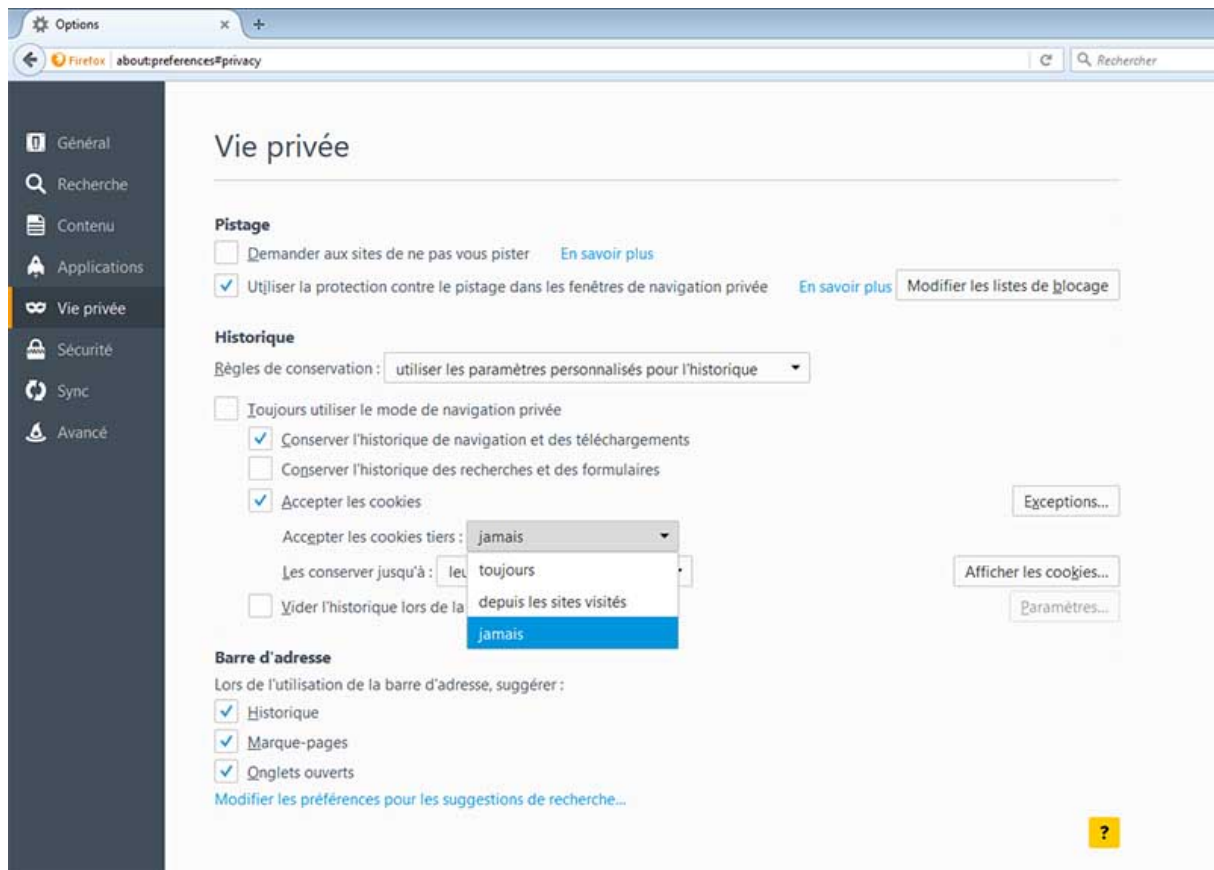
Options × +

Firefox about:preferences#privacy

Rechercher

Général
Recherche
Contenu
Applications
Vie privée
Sécurité
Sync
Avancé

Vie privée

Pistage

Demander aux sites de ne pas vous pister En savoir plus

✓ Utiliser la protection contre le pistage dans les fenêtres de navigation privée En savoir plus Modifier les listes de blocage

Historique

Règles de conservation : utiliser les paramètres personnalisés pour l'historique

Toujours utiliser le mode de navigation privée

✓ Conserver l'historique de navigation et des téléchargements

Conserver l'historique des recherches et des formulaires

✓ Accepter les cookies Exceptions...

Accepter les cookies tiers : jamais

Les conserver jusqu'à : leu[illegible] Afficher les cookies...

toujours
depuis les sites visités
jamais

Vider l'historique lors de la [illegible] Paramètres...

Barre d'adresse

Lors de l'utilisation de la barre d'adresse, suggérer :

✓ Historique
✓ Marque-pages
✓ Onglets ouverts

Modifier les préférences pour les suggestions de recherche...

?